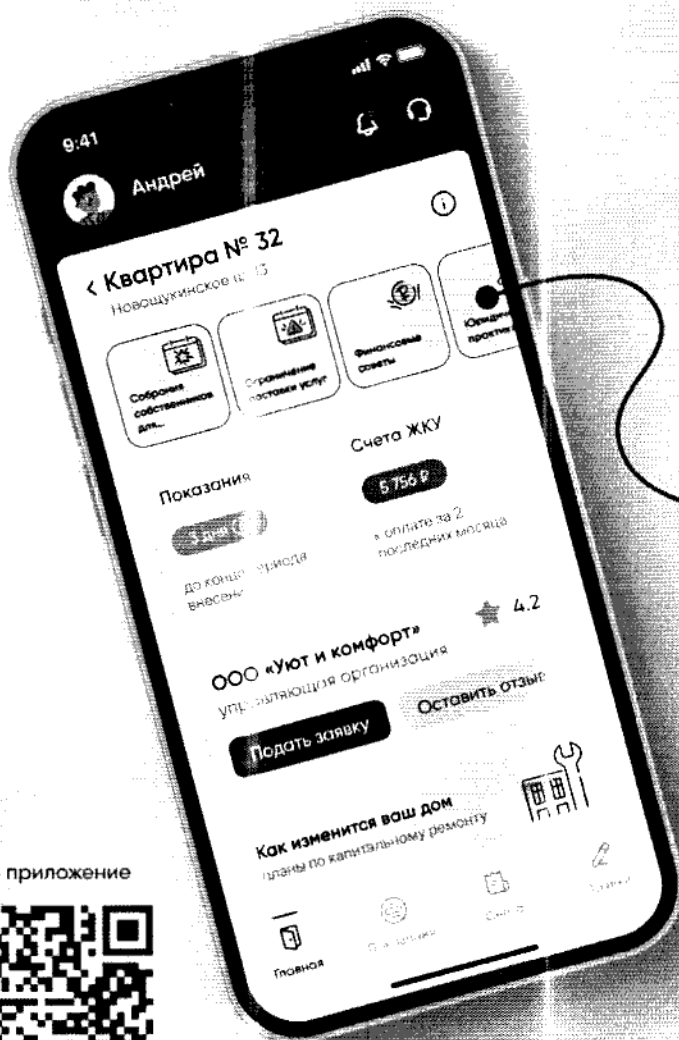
9:41

Андрей

< Квартира № 32

Новощукинское ш. 15

Собрание собственников для...

Ограничение поставки услуг

Финансовые советы

Юриди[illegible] практик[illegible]

Показания

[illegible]

до конца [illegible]риода внесен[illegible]

Счета ЖКУ

5 756 ₽

к оплате за 2 последних месяца

ООО «Уют и комфорт»

упр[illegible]ляющая организация

4.2

Подать заявку

Оставить отзыв

Как изменится ваш дом

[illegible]ланы по капитальному ремонту

Главная

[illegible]

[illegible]

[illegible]

приложение